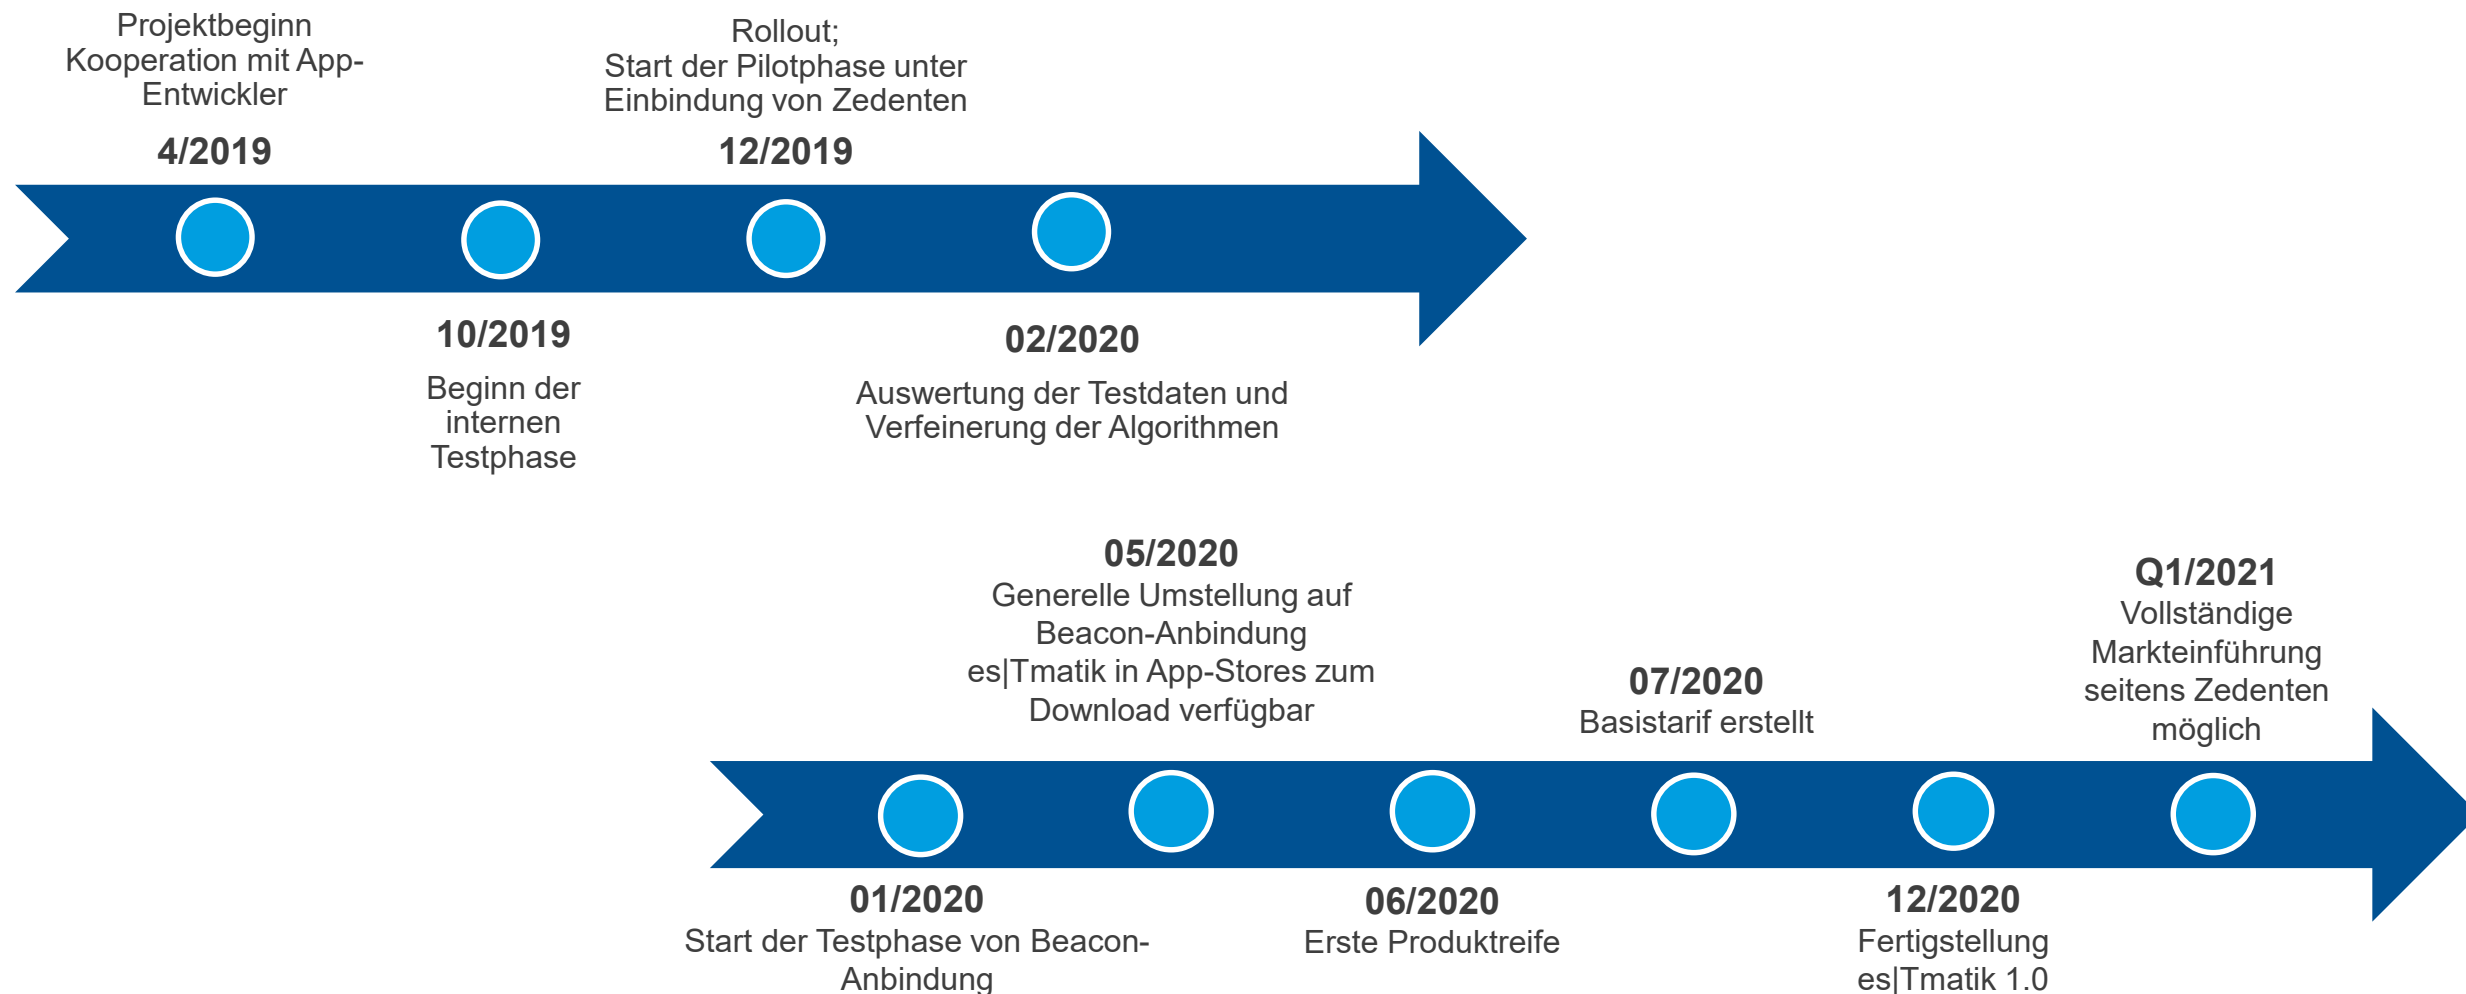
Projektbeginn
Kooperation mit App-Entwickler
4/2019

Rollout;
Start der Pilotphase unter Einbindung von Zedenten
12/2019

10/2019
Beginn der internen Testphase

02/2020
Auswertung der Testdaten und Verfeinerung der Algorithmen

05/2020
Generelle Umstellung auf Beacon-Anbindung
es|Tmatik in App-Stores zum Download verfügbar

07/2020
Basistarif erstellt

Q1/2021
Vollständige Markteinführung seitens Zedenten möglich

01/2020
Start der Testphase von Beacon-Anbindung

06/2020
Erste Produktreife

12/2020
Fertigstellung es|Tmatik 1.0